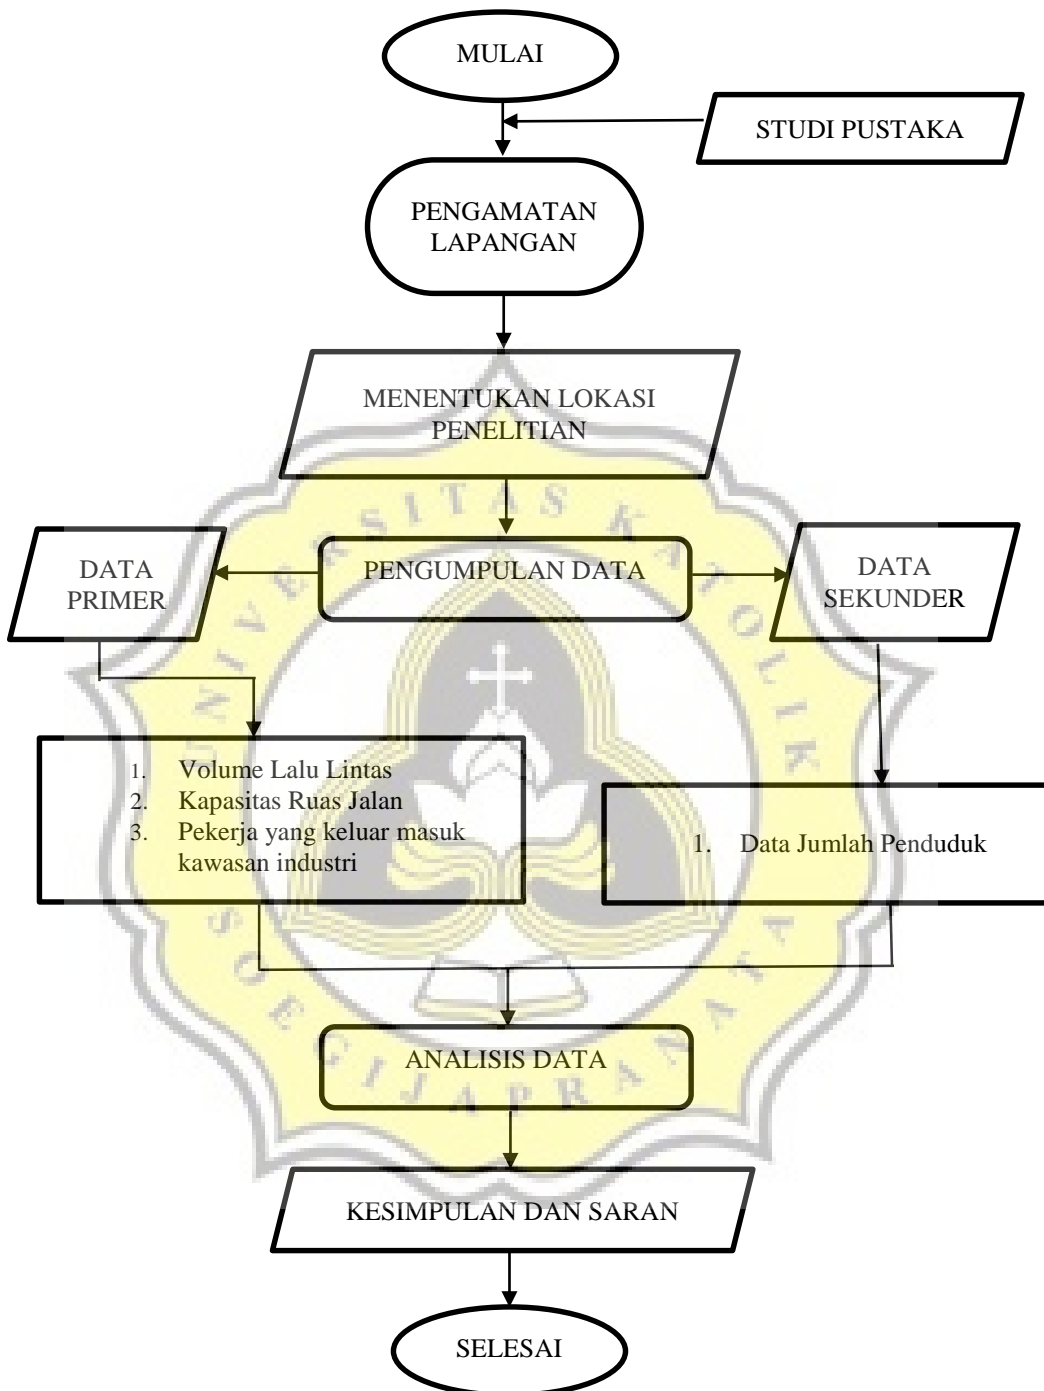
MULAI

STUDI PUSTAKA

PENGAMATAN LAPANGAN

MENENTUKAN LOKASI PENELITIAN

DATA PRIMER

PENGUMPULAN DATA

DATA SEKUNDER

1. Volume Lalu Lintas
2. Kapasitas Ruas Jalan
3. Pekerja yang keluar masuk kawasan industri

1. Data Jumlah Penduduk

ANALISIS DATA

KESIMPULAN DAN SARAN

SELESAI

UNIVERSITAS KATOLIK SOEGIJAPRANATA